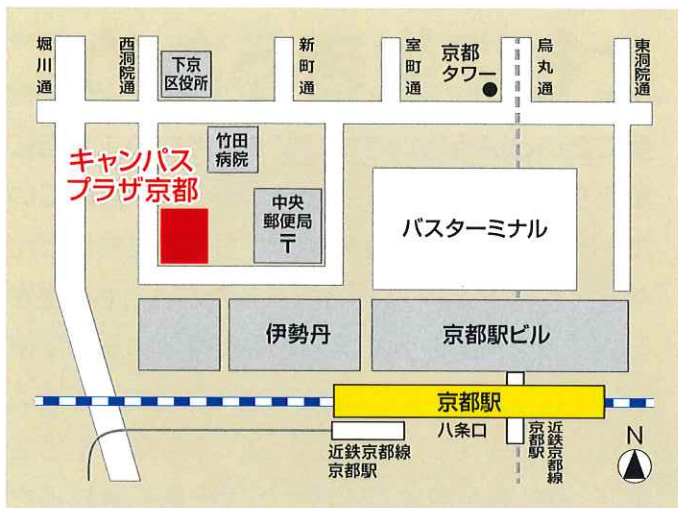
堀川通

西洞院通

下京区役所

新町通

室町通

京都タワー

烏丸通

東洞院通

竹田病院

キャンパスプラザ京都

中央郵便局

〒

バスターミナル

伊勢丹

京都駅ビル

京都駅

八条口

近鉄京都線京都駅

近鉄京都線京都駅

N